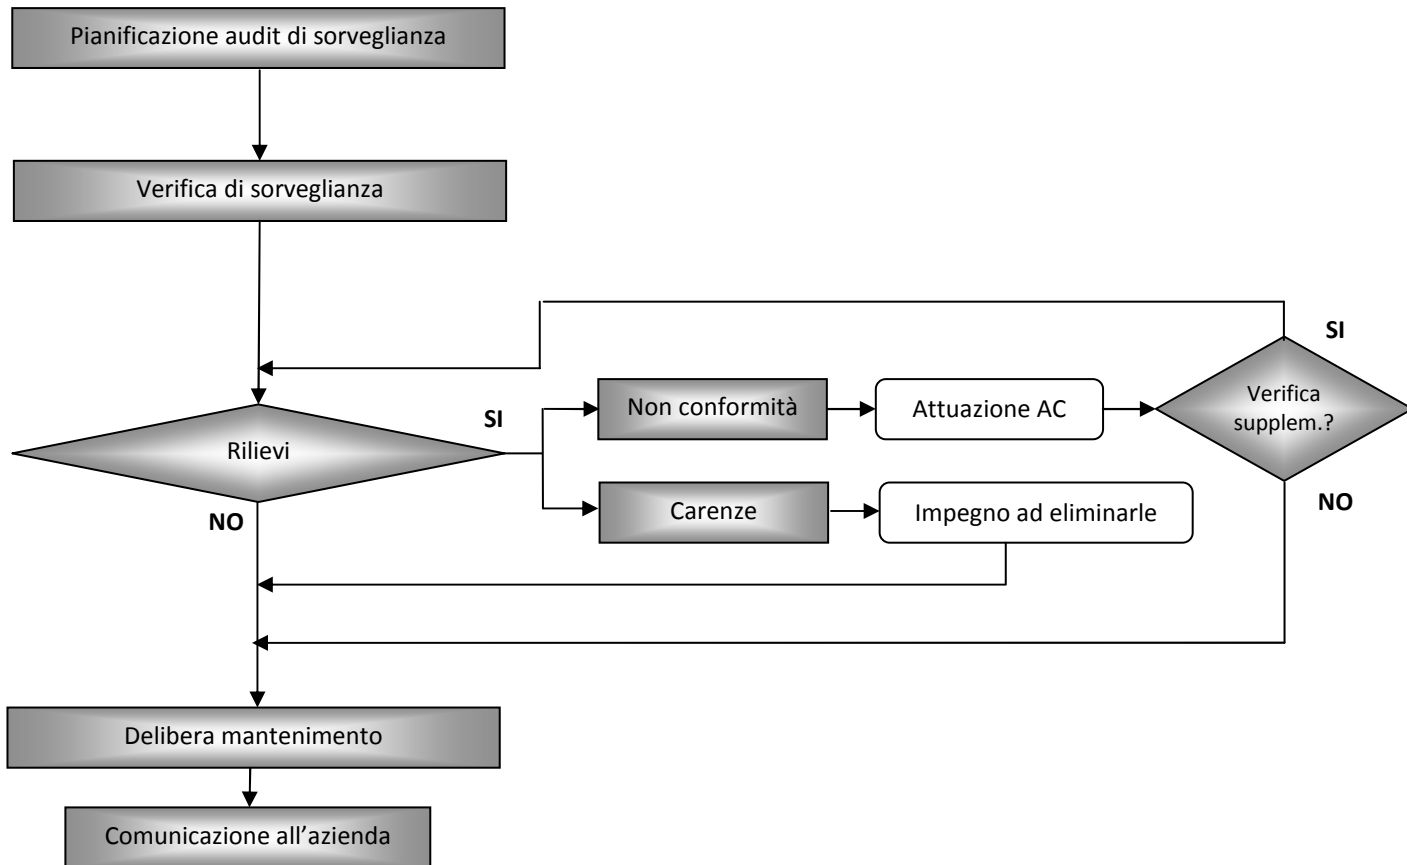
Pianificazione audit di sorveglianza

Verifica di sorveglianza

Rilievi

SI

Non conformità

Attuazione AC

Verifica supplem.?

SI

NO

Carenze

Impegno ad eliminarle

NO

Delibera mantenimento

Comunicazione all’azienda